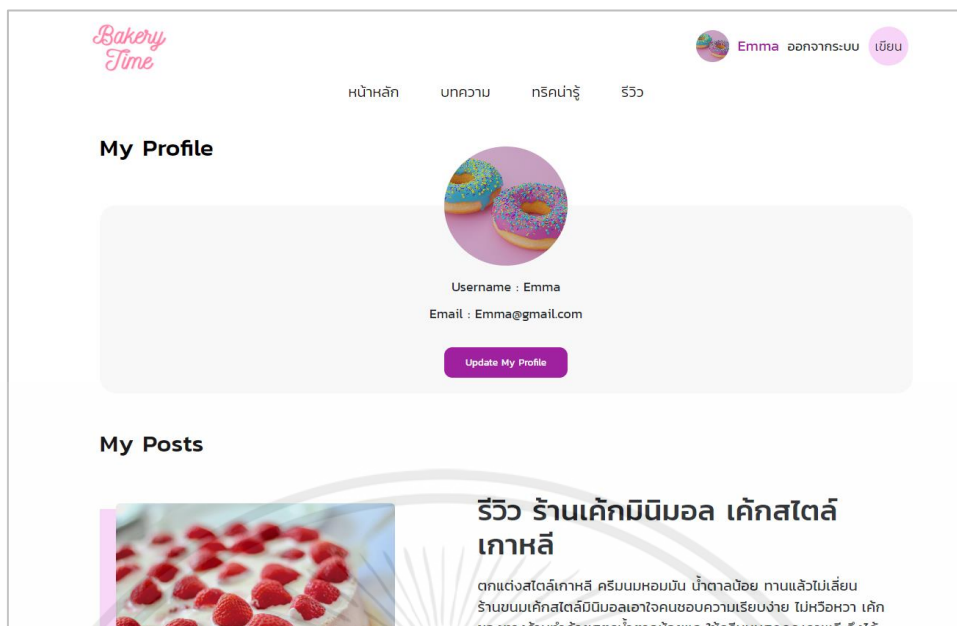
Bakery Time

Emma ออกจากระบบ เขียน

หน้าหลัก บทความ ทริคน่ารู้ รีวิว

My Profile

Username : Emma

Email : Emma@gmail.com

Update My Profile

My Posts

รีวิว ร้านเค้กมินิมอล เค้กสไตล์เกาหลี

ตกแต่งสไตล์เกาหลี ครีมนมหอมมัน น้ำตาลน้อย ทานแล้วไม่เลี่ยน ร้านขนมเค้กสไตล์มินิมอลเอาใจคนชอบความเรียบง่าย ไม่หวือหวา เค้ก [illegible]